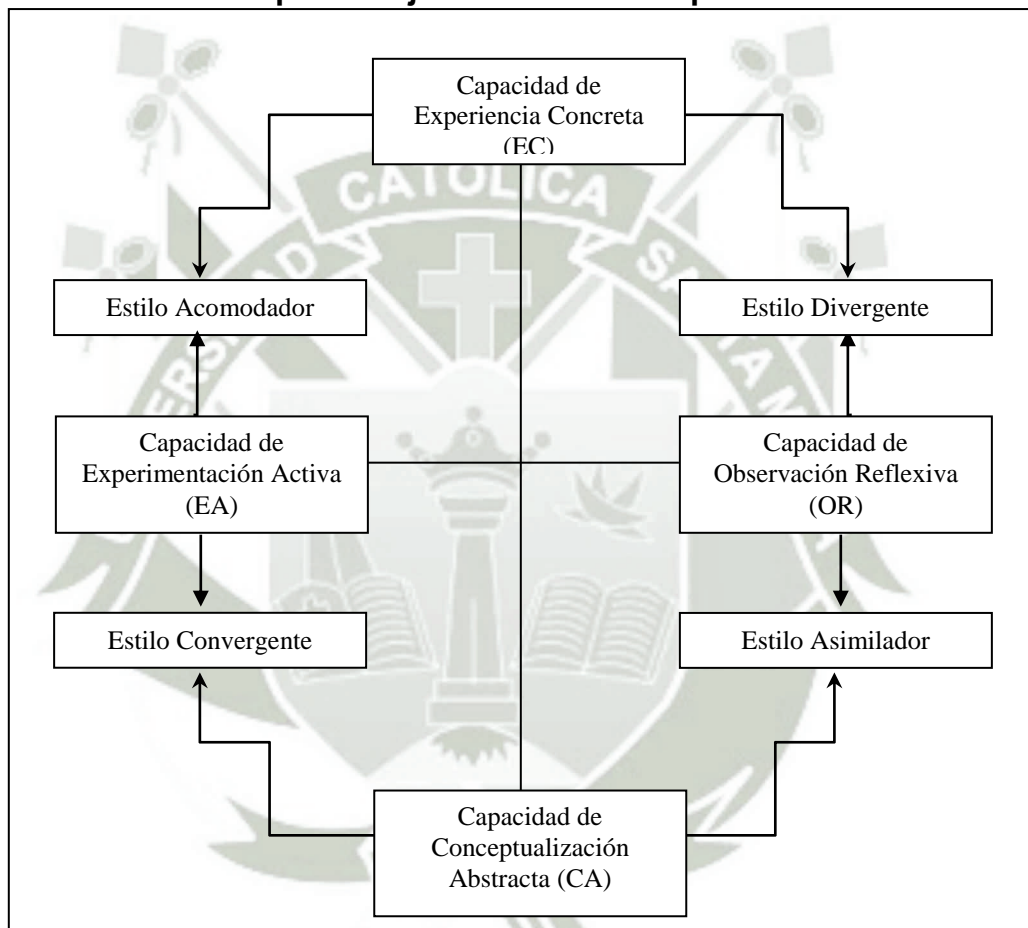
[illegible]

Capacidad de Experiencia Concreta (EC)

Estilo Acomodador

Estilo Divergente

Capacidad de Experimentación Activa (EA)

Capacidad de Observación Reflexiva (OR)

Estilo Convergente

Estilo Asimilador

Capacidad de Conceptualización Abstracta (CA)

CATOLICA